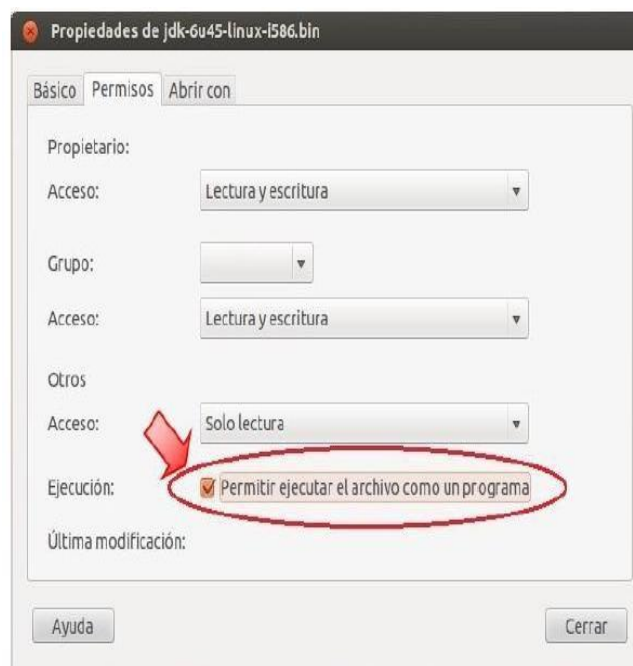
Propiedades de jdk-6u45-linux-i586.bin

Básico Permisos Abrir con

Propietario:

Acceso: Lectura y escritura

Grupo:

Acceso: Lectura y escritura

Otros

Acceso: Solo lectura

Ejecución: Permitir ejecutar el archivo como un programa

Última modificación:

Ayuda

Cerrar